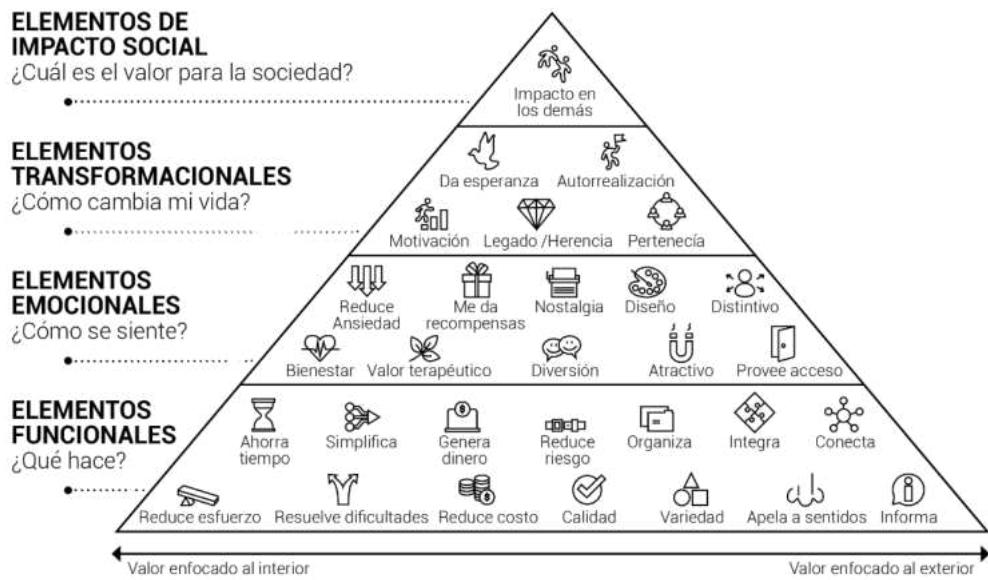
ELEMENTOS DE IMPACTO SOCIAL
¿Cuál es el valor para la sociedad?

Impacto en los demás

ELEMENTOS TRANSFORMACIONALES
¿Cómo cambia mi vida?

Da esperanza
Autorrealización
Motivación
Legado /Herencia
Pertenecía

ELEMENTOS EMOCIONALES
¿Cómo se siente?

Reduce Ansiedad
Me da recompensas
Nostalgia
Diseño
Distintivo
Bienestar
Valor terapéutico
Diversión
Atractivo
Provee acceso

ELEMENTOS FUNCIONALES
¿Qué hace?

Ahorra tiempo
Simplifica
Genera dinero
Reduce riesgo
Organiza
Integra
Conecta
Reduce esfuerzo
Resuelve dificultades
Reduce costo
Calidad
Variedad
Apela a sentidos
Informa

Valor enfocado al interior
Valor enfocado al exterior